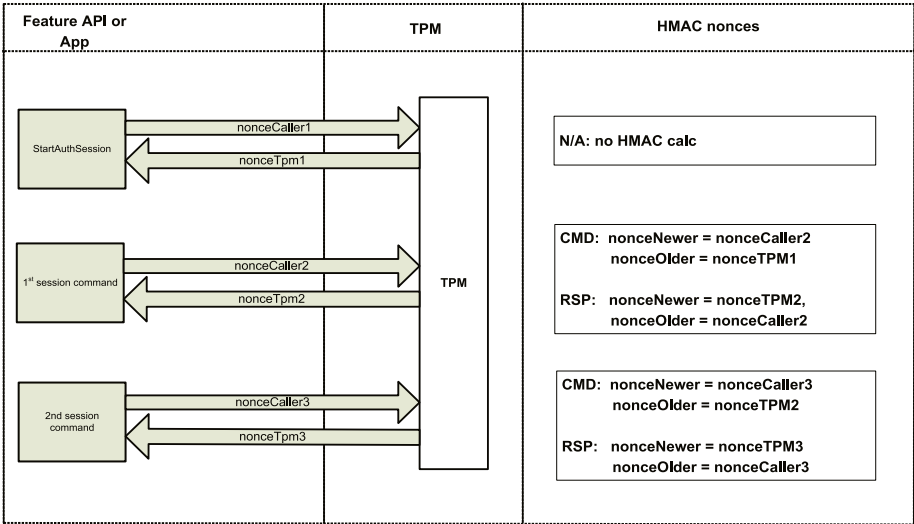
Feature API or App

TPM

HMAC nonces

StartAuthSession

nonceCaller1

nonceTpm1

N/A: no HMAC calc

1$^{st}$ session command

nonceCaller2

nonceTpm2

TPM

CMD: nonceNewer = nonceCaller2
nonceOlder = nonceTPM1

RSP: nonceNewer = nonceTPM2,
nonceOlder = nonceCaller2

2nd session command

nonceCaller3

nonceTpm3

CMD: nonceNewer = nonceCaller3
nonceOlder = nonceTPM2

RSP: nonceNewer = nonceTPM3
nonceOlder = nonceCaller3